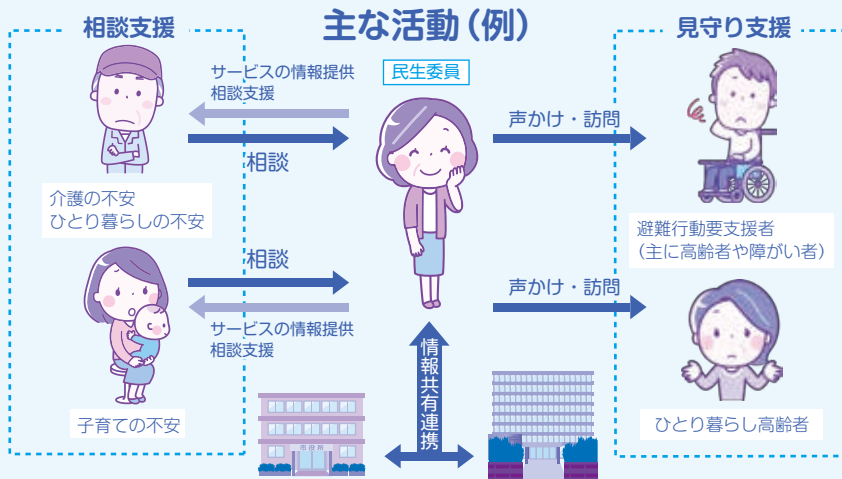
主な活動（例）

相談支援

サービスの情報提供
相談支援

相談

介護の不安
ひとり暮らしの不安

相談

サービスの情報提供
相談支援

子育ての不安

民生委員

声かけ・訪問

声かけ・訪問

情報共有連携

市役所

見守り支援

避難行動要支援者
（主に高齢者や障がい者）

ひとり暮らし高齢者